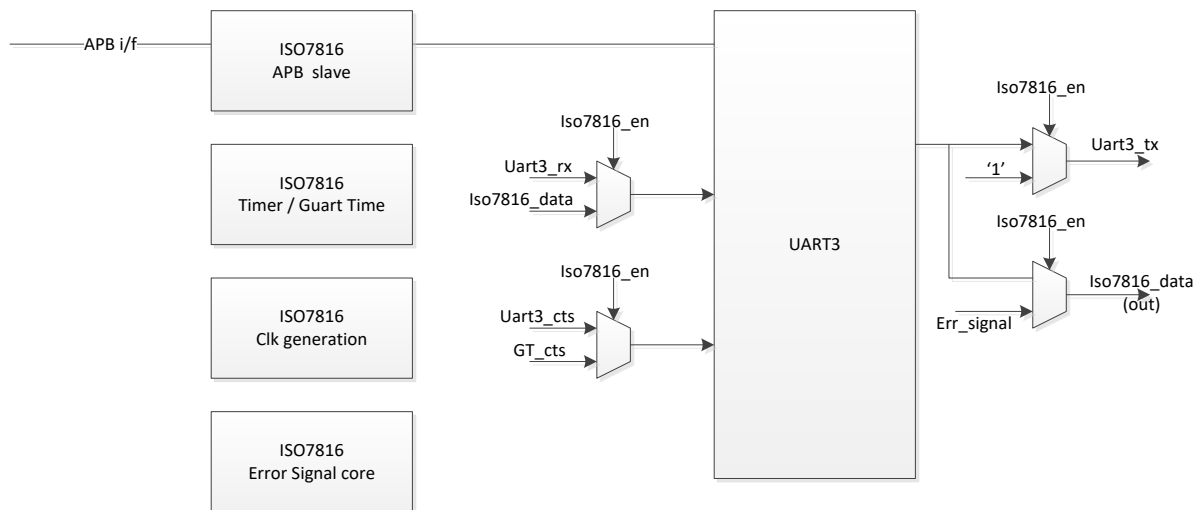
APB i/f

ISO7816
APB slave

ISO7816
Timer / Guart Time

ISO7816
Clk generation

ISO7816
Error Signal core

Iso7816_en

Uart3_rx

Iso7816_data

Iso7816_en

Uart3_cts

GT_cts

UART3

Iso7816_en

'1'

Uart3_tx

Iso7816_en

Err_signal

Iso7816_data
(out)